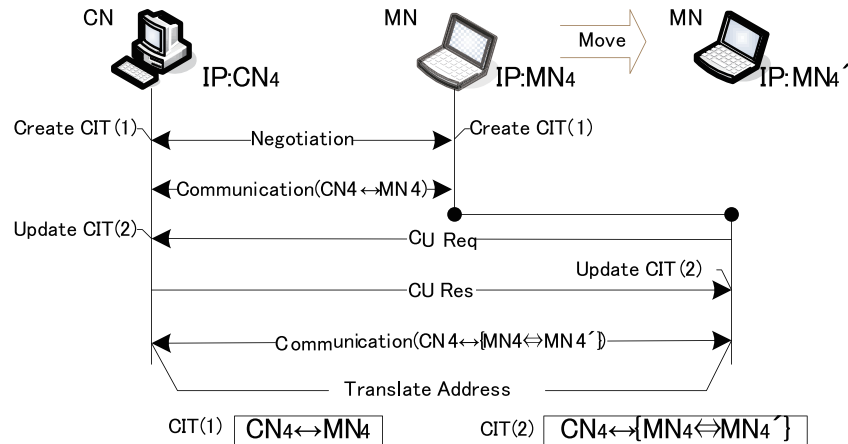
CN

MN

Move

MN

IP:CN4

IP:MN4

IP:MN4´

Create CIT(1)

Negotiation

Create CIT(1)

Communication(CN4↔MN4)

Update CIT(2)

CU Req

Update CIT(2)

CU Res

Communication(CN4↔{MN4⇔MN4´})

Translate Address

CIT(1) CN4↔MN4

CIT(2) CN4↔{MN4⇔MN4´}